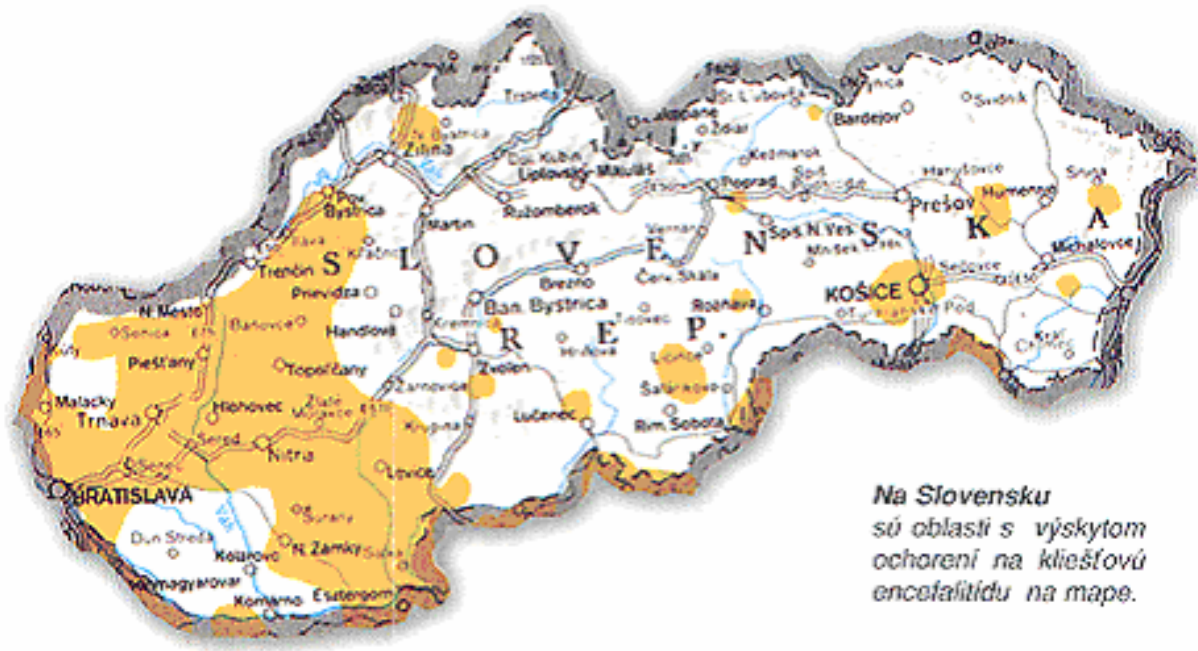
Trstená
St. Ľubovňa
Svidník
Bardejov
Žilina
Bystrica
Dol. Kubín
Liptovský Mikuláš
Kežmarok
Poprad
Humenné
Snina
Prešov
Pov. Bystrica
Martin
Ružomberok
Sp. N. Ves
Michalovce
Trenčín
Prievidza
Ban. Bystrica
Brezno
Rožňava
KOŠICE
N. Mesto
Senica
Bánovce
Handlová
Kremnica
Piešťany
Topoľčany
Zvolen
Lučenec
Malacky
Trnava
Hlohovec
Zlaté Moravce
Rim. Sobota
Sereď
Nitra
Levice
BRATISLAVA
Dun. Streda
N. Zámky
Komárno
Esztergom
Šurany
Šaľa
S L O V E N S K Á
R E P.

Na Slovensku
sú oblasti s výskytom
ochorení na kliešťovú
encefalitídu na mape.